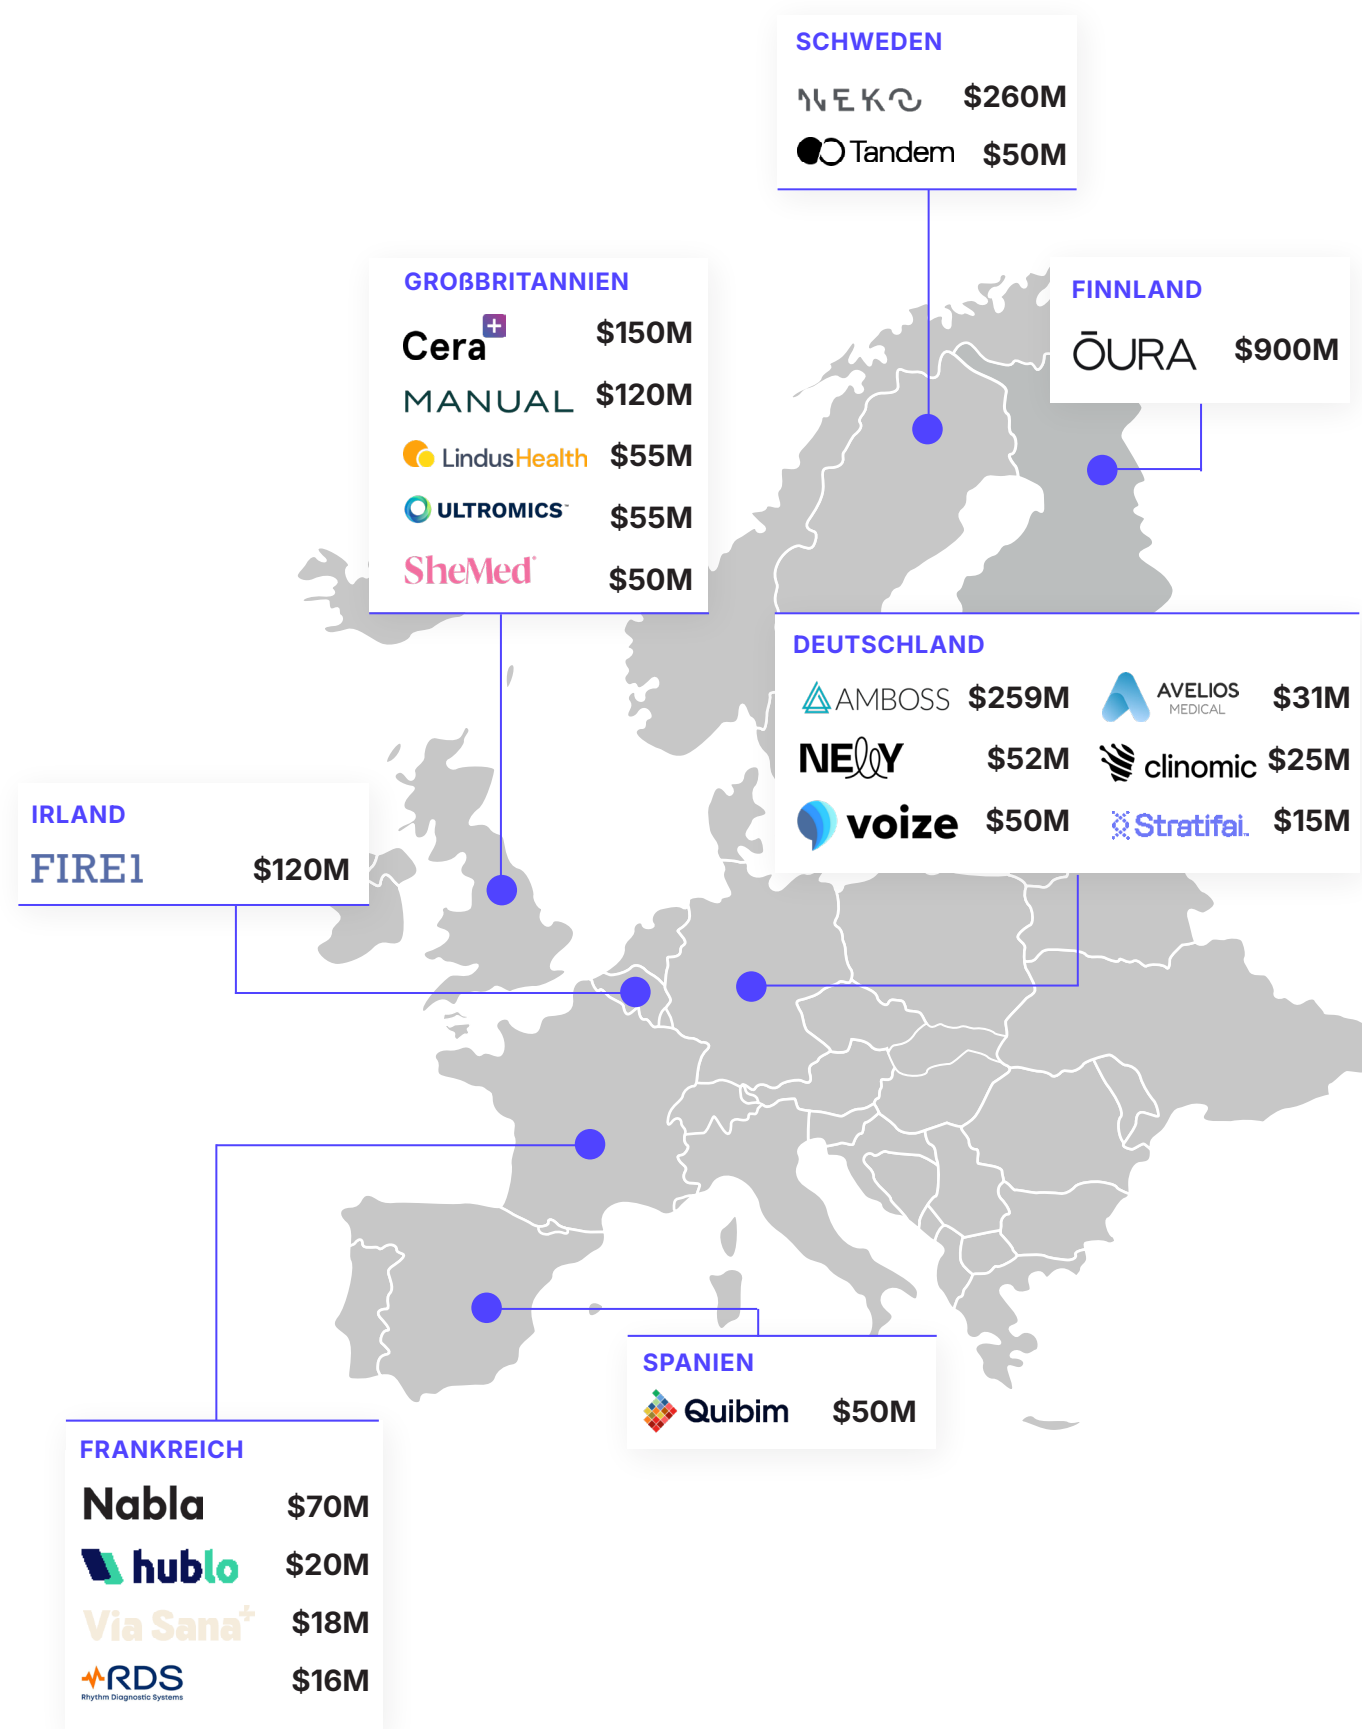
SCHWEDEN

NEKO $260M

Tandem $50M

GROßBRITANNIEN

Cera $150M

MANUAL $120M

LindusHealth $55M

ULTROMICS $55M

SheMed $50M

FINNLAND

ŌURA $900M

DEUTSCHLAND

AMBOSS $259M

AVELIOS MEDICAL $31M

NELLY $52M

clinomic $25M

voize $50M

Stratifai $15M

IRLAND

FIRE1 $120M

SPANIEN

Quibim $50M

FRANKREICH

Nabla $70M

hublo $20M

Via Sana $18M

RDS Rhythm Diagnostic Systems $16M